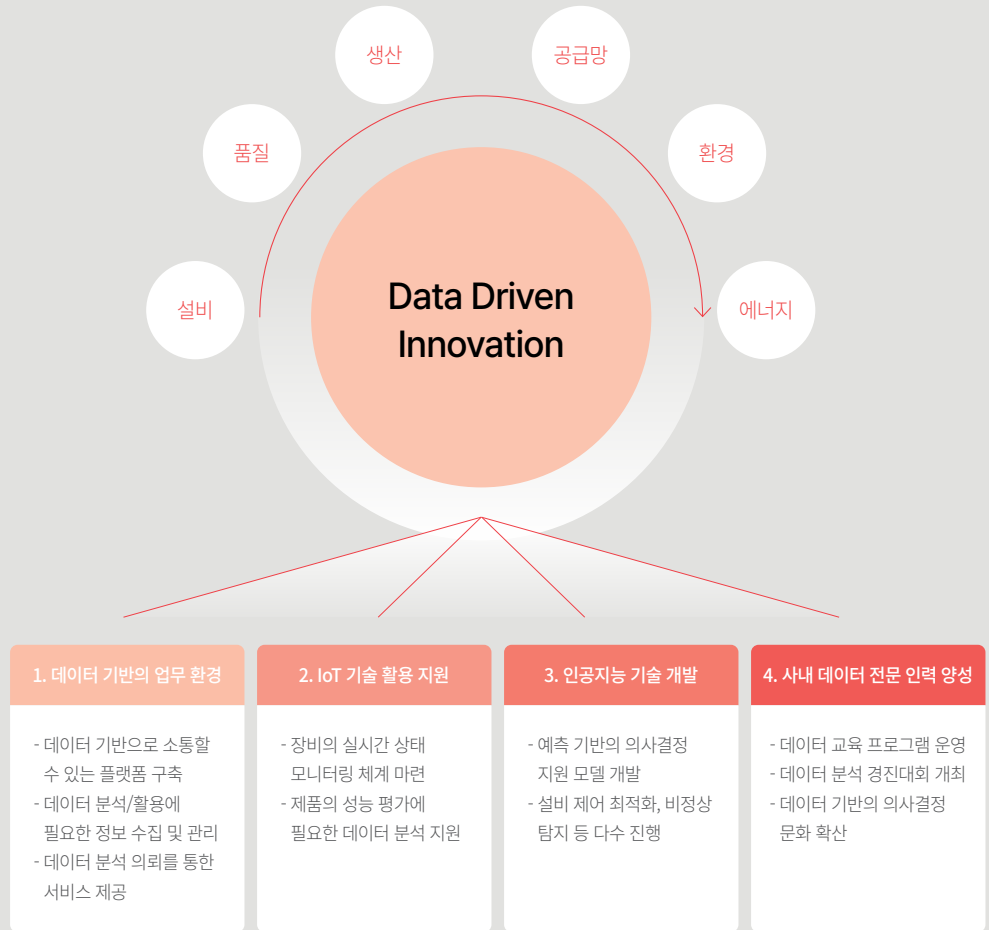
생산

공급망

품질

환경

설비

Data Driven Innovation

에너지

1. 데이터 기반의 업무 환경

- 데이터 기반으로 소통할 수 있는 플랫폼 구축
- 데이터 분석/활용에 필요한 정보 수집 및 관리
- 데이터 분석 의뢰를 통한 서비스 제공

2. IoT 기술 활용 지원

- 장비의 실시간 상태 모니터링 체계 마련
- 제품의 성능 평가에 필요한 데이터 분석 지원

3. 인공지능 기술 개발

- 예측 기반의 의사결정 지원 모델 개발
- 설비 제어 최적화, 비정상 탐지 등 다수 진행

4. 사내 데이터 전문 인력 양성

- 데이터 교육 프로그램 운영
- 데이터 분석 경진대회 개최
- 데이터 기반의 의사결정 문화 확산